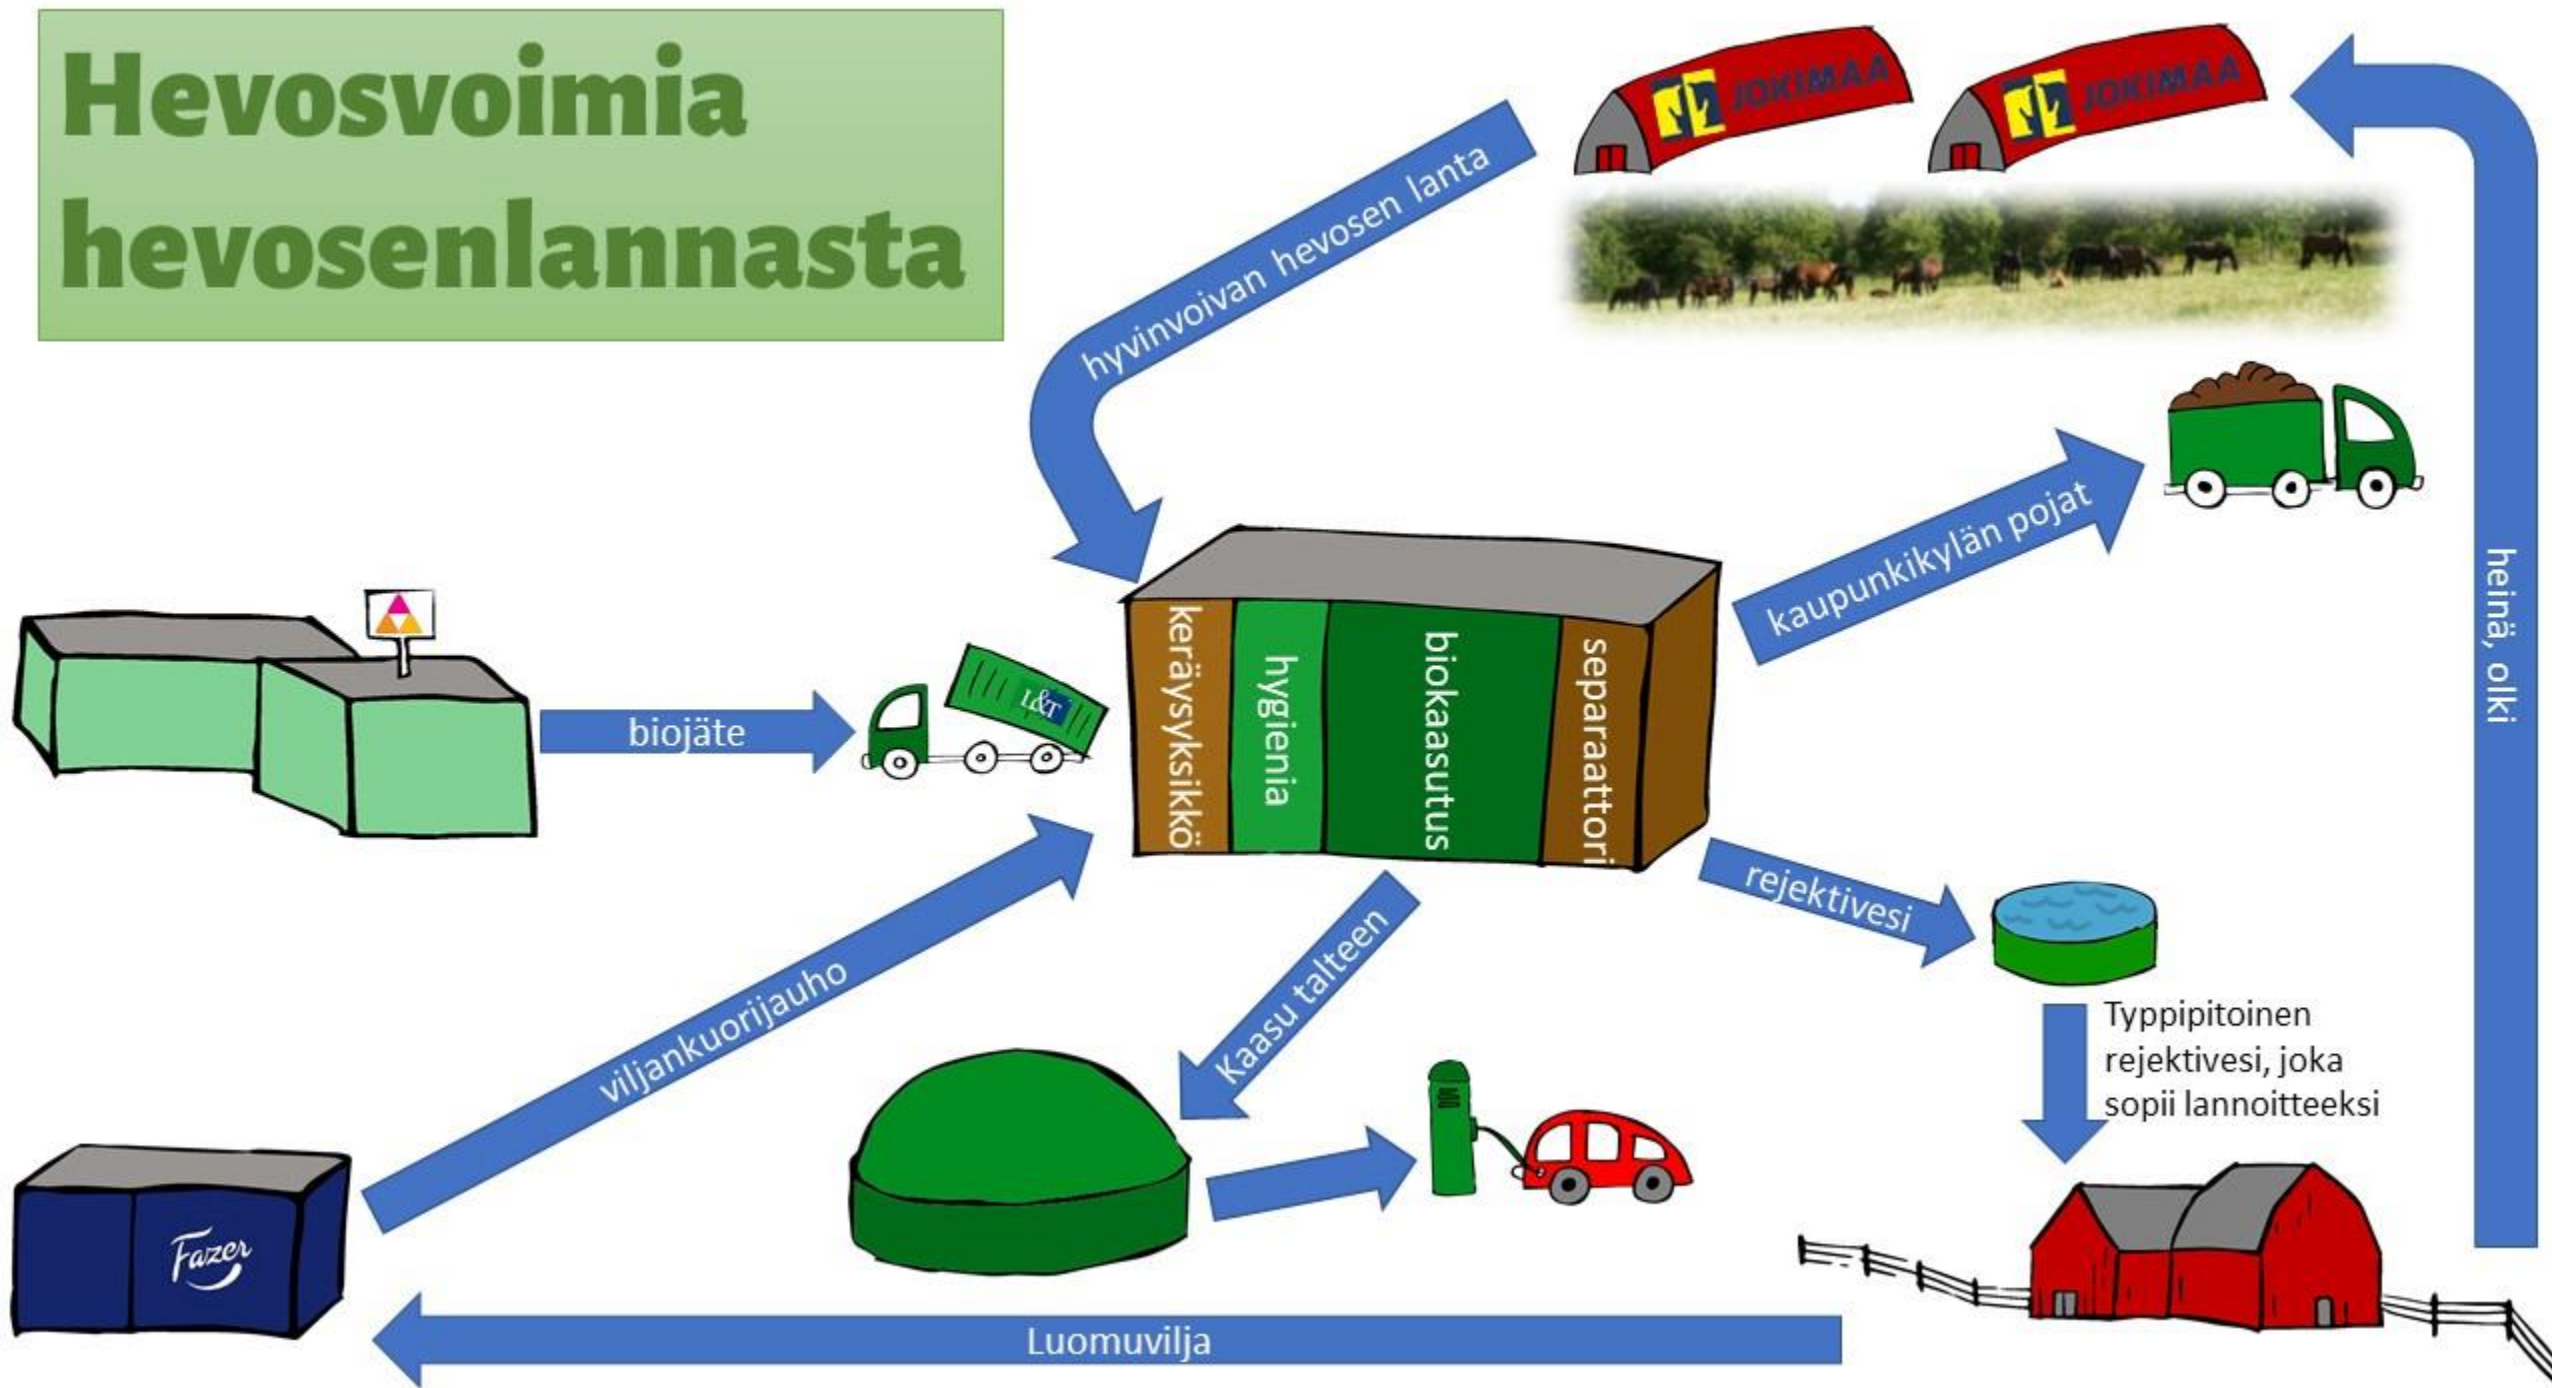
Hevosvoimia hevosenlannasta

JOKIMAA

JOKIMAA

hyvinvoivan hevosen lanta

heinä, olki

kaupunkikylän pojat

biojäte

L&T

keräysyksikkö

hygienia

biokaasutus

separaattori

rejektivesi

viljankuorijauho

Kaasu talteen

Typpipitoinen rejektivesi, joka sopii lannoitteeksi

Fazer

Luomuvilja